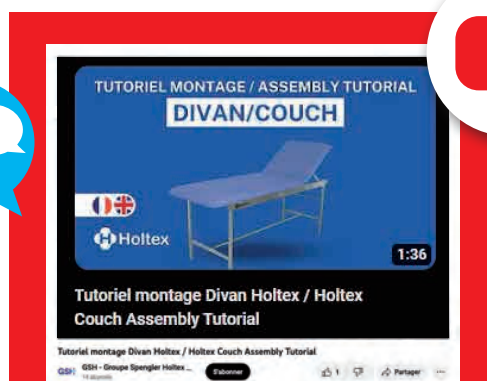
TUTORIEL MONTAGE / ASSEMBLY TUTORIAL

DIVAN/COUCH

Holtex

1:36

Tutoriel montage Divan Holtex / Holtex Couch Assembly Tutorial

Tutoriel montage Divan Holtex / Holtex Couch Assembly Tutorial

GSH - Groupe Spengler Holtex ...
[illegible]

S'abonner

1

Partager

...